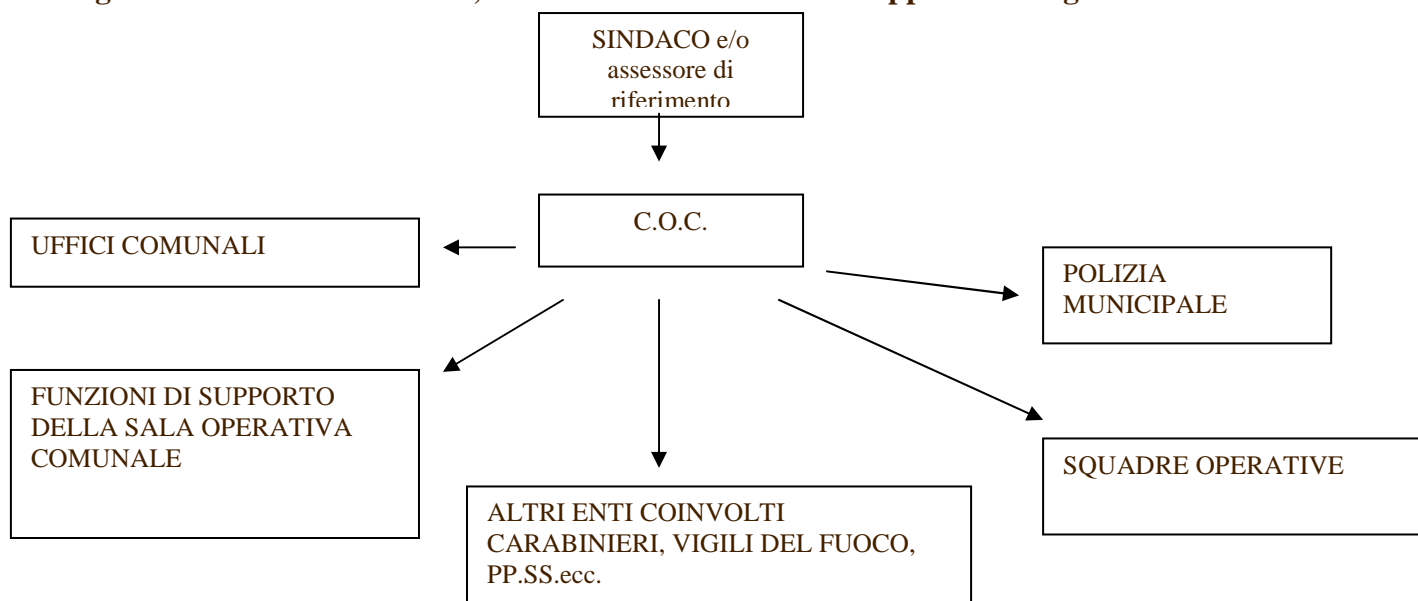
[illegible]

SINDACO e/o assessore di riferimento

C.O.C.

UFFICI COMUNALI

POLIZIA MUNICIPALE

FUNZIONI DI SUPPORTO DELLA SALA OPERATIVA COMUNALE

ALTRI ENTI COINVOLTI CARABINIERI, VIGILI DEL FUOCO, PP.SS.ecc.

SQUADRE OPERATIVE